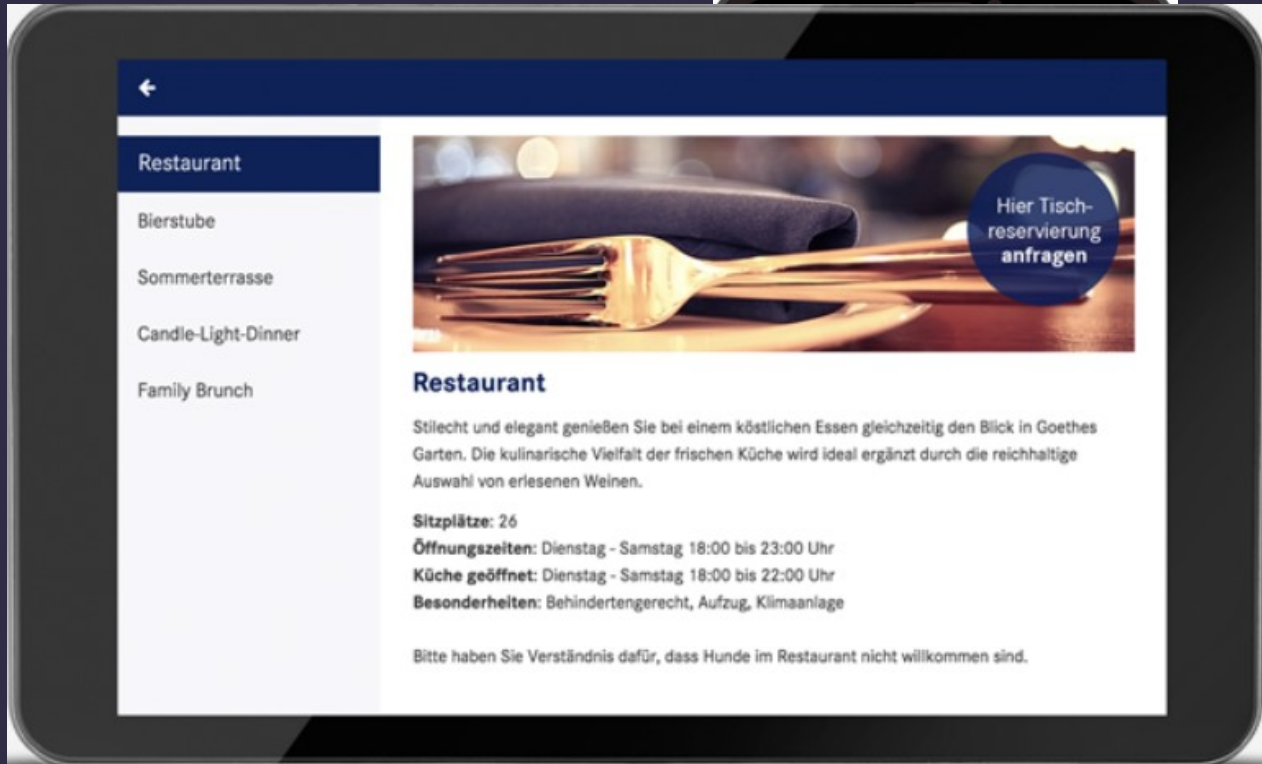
←

Restaurant

Bierstube

Sommerterrasse

Candle-Light-Dinner

Family Brunch

Hier Tischreservierung **anfragen**

Restaurant

Stilecht und elegant genießen Sie bei einem köstlichen Essen gleichzeitig den Blick in Goethes Garten. Die kulinarische Vielfalt der frischen Küche wird ideal ergänzt durch die reichhaltige Auswahl von erlesenen Weinen.

**Sitzplätze**: 26
**Öffnungszeiten**: Dienstag - Samstag 18:00 bis 23:00 Uhr
**Küche geöffnet**: Dienstag - Samstag 18:00 bis 22:00 Uhr
**Besonderheiten**: Behindertengerecht, Aufzug, Klimaanlage

Bitte haben Sie Verständnis dafür, dass Hunde im Restaurant nicht willkommen sind.